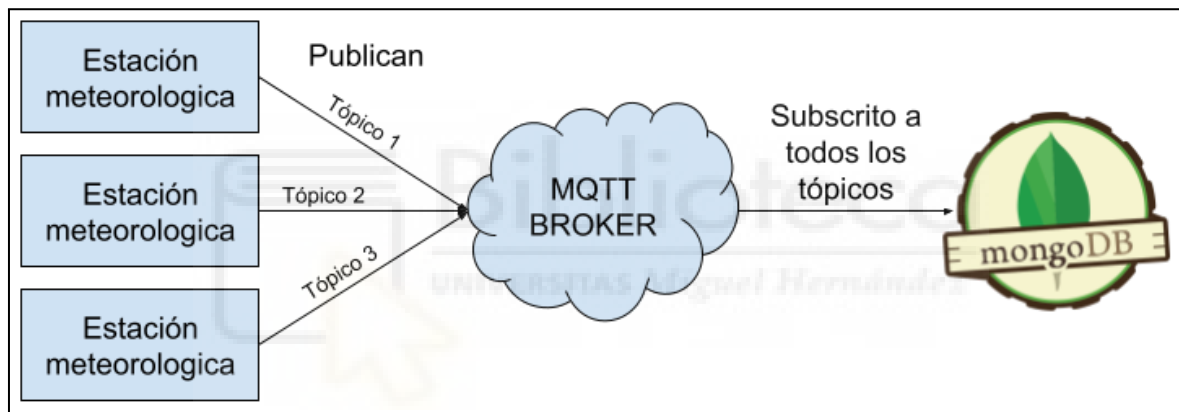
Estación meteorologica

Estación meteorologica

Estación meteorologica

Publican

Tópico 1

Tópico 2

Tópico 3

MQTT BROKER

Subscrito a todos los tópicos

mongoDB

Biblioteca
UNIVERSITAS Miguel Hernández